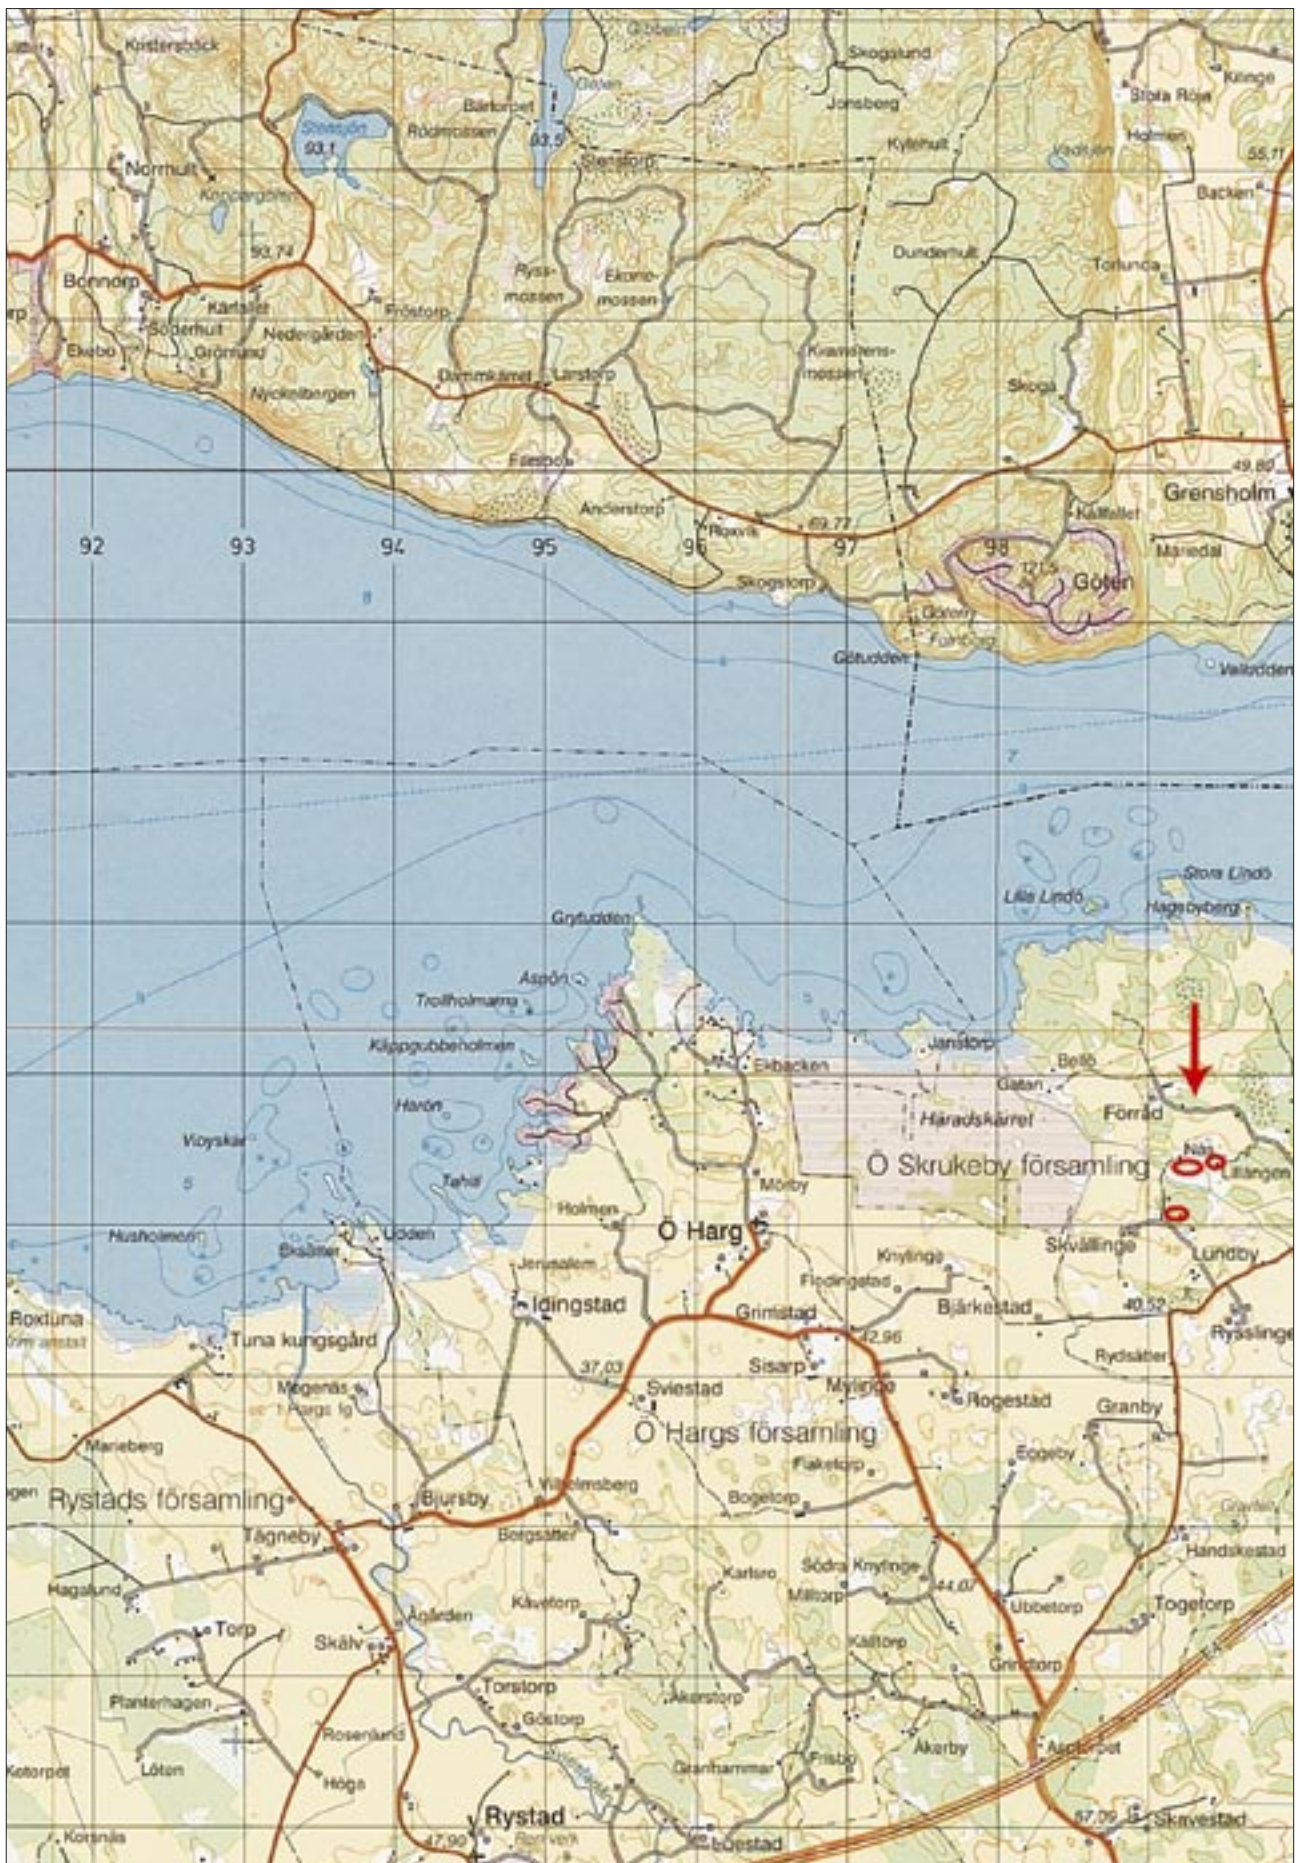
Kristersböck
Göbben
Skogslund
Kilinge
Göten
Stora Röjö
Jonsberg
Bärtorpet
Stensjön
Holmen
93,1
Rödmossen
93,5
Kylehult
Vadsjön
55,11
Normhult
Stenstorp
Backen
Kroppegölen
93,74
Dunderhult
Torlunda
Bonnorp
Kärtorpet
Ryssmossen
Ekemossen
Söderhult
Prästorp
Nedergården
Grönlund
Ekebo
Kransternsmossen
Dimmkärret
Larstorp
Nyckelbergen
Skoga
Filletorp
49,80
Grensholm
Andersborp
Kälfallet
Roxvik
69,77
92
93
94
95
96
97
98
Maredal
121,5
Göten
Skogstorp
Göten
Fornborg
Götudden
Vallodden
Stora Lindö
Lilla Lindö
Hagebyberg
Grytudden
Aspön
Trollholmarna
Janstorp
Klippgubbeholmen
Ekbacken
Bellö
Gatan
Harön
Häradskärret
Förråd
Näs
Kvyskär
Ö Skrukeby församling
Ängen
Tahil
Mörby
Holmen
Husholmen
Ö Harg
Skvällinge
Udden
Lundby
Ekällter
Jerusalem
Knylinge
Flodingstad
Roxtuna
Idingstad
Bjärkestad
40,52
Grimstad
Rysslinge
Tuna kungsgård
42,96
Rydsäter
37,03
Sisarp
Mogenäs
Sviestad
Myllinge
Rogestad
Granby
Ö Hargs församling
Marieberg
Eggeby
Flaketorp
Vilhelmsberg
Rystads församling
Bjursby
Bogetorp
Tägneby
Borgsäter
Handskestad
Hagalund
Karlsro
Södra Knylinge
Togetorp
Kävetorp
Milltorp
44,07
Ubbetorp
Torp
Skälv
Ågården
Källtorp
Grindtorp
Torstorp
Plantarhagen
Åkerstorp
Göstorp
Rosenlund
Åkarby
Aspbolet
Löten
Höga
Granhammar
Frisbo
Kotorpet
Rystad
57,09
Skrivestad
47,90
Korsnäs
Ebestad